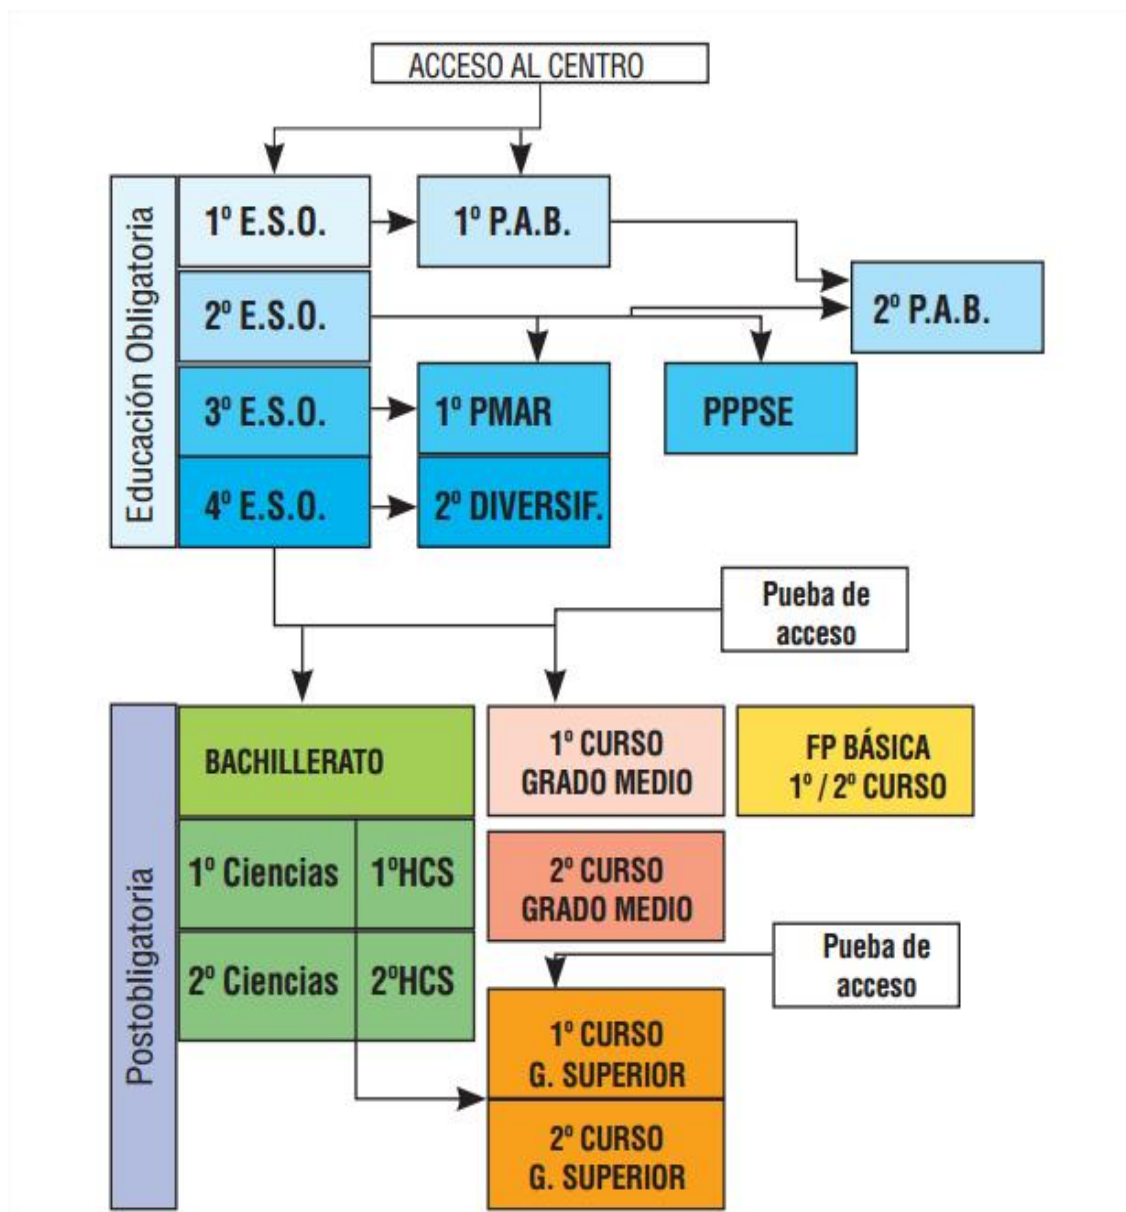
ACCESO AL CENTRO

Educación Obligatoria

1º E.S.O.

1º P.A.B.

2º E.S.O.

2º P.A.B.

3º E.S.O.

1º PMAR

PPPSE

4º E.S.O.

2º DIVERSIF.

Pueba de acceso

Postobligatoria

BACHILLERATO

1º CURSO GRADO MEDIO

FP BÁSICA 1º / 2º CURSO

1º Ciencias

1ºHCS

2º CURSO GRADO MEDIO

2º Ciencias

2ºHCS

Pueba de acceso

1º CURSO G. SUPERIOR

2º CURSO G. SUPERIOR